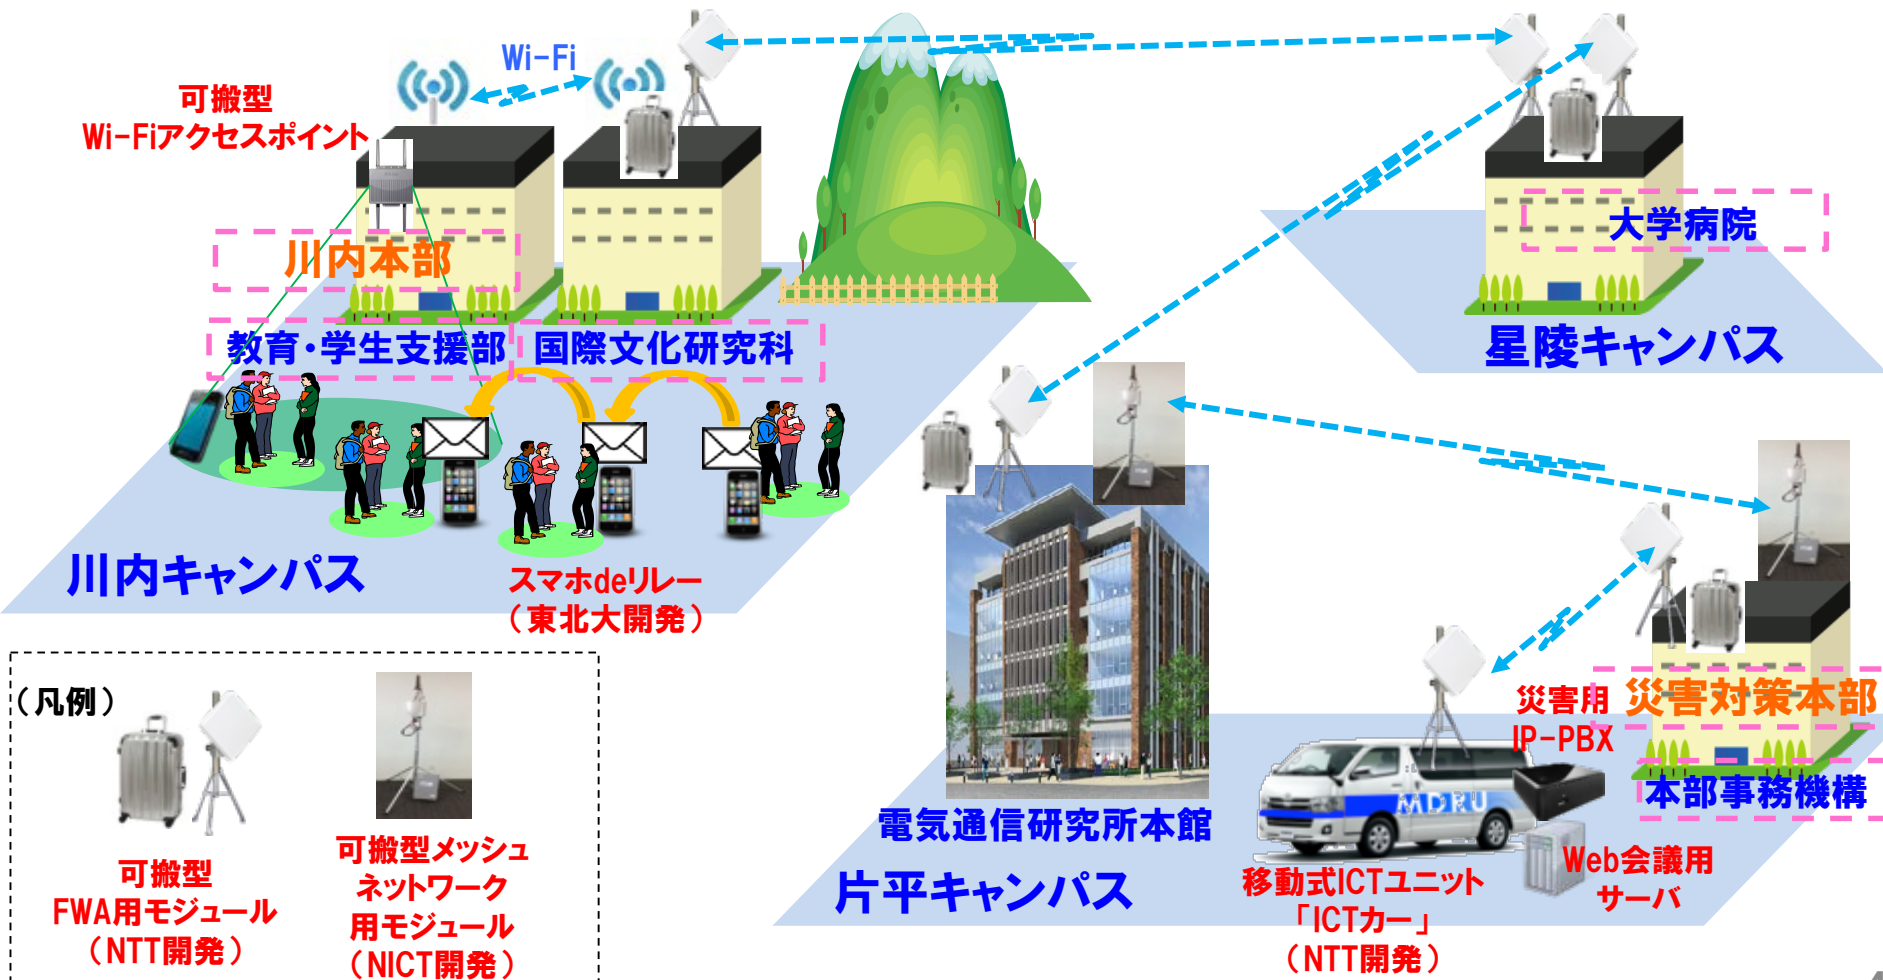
Wi-Fi

可搬型
Wi-Fiアクセスポイント

川内本部

教育・学生支援部

国際文化研究科

大学病院

星陵キャンパス

川内キャンパス

スマホdeリレー
（東北大開発）

電気通信研究所本館

片平キャンパス

災害用
IP-PBX

災害対策本部

本部事務機構

MDRU

移動式ICTユニット
「ICTカー」
（NTT開発）

Web会議用
サーバ

（凡例）

可搬型
FWA用モジュール
（NTT開発）

可搬型メッシュ
ネットワーク
用モジュール
（NICT開発）